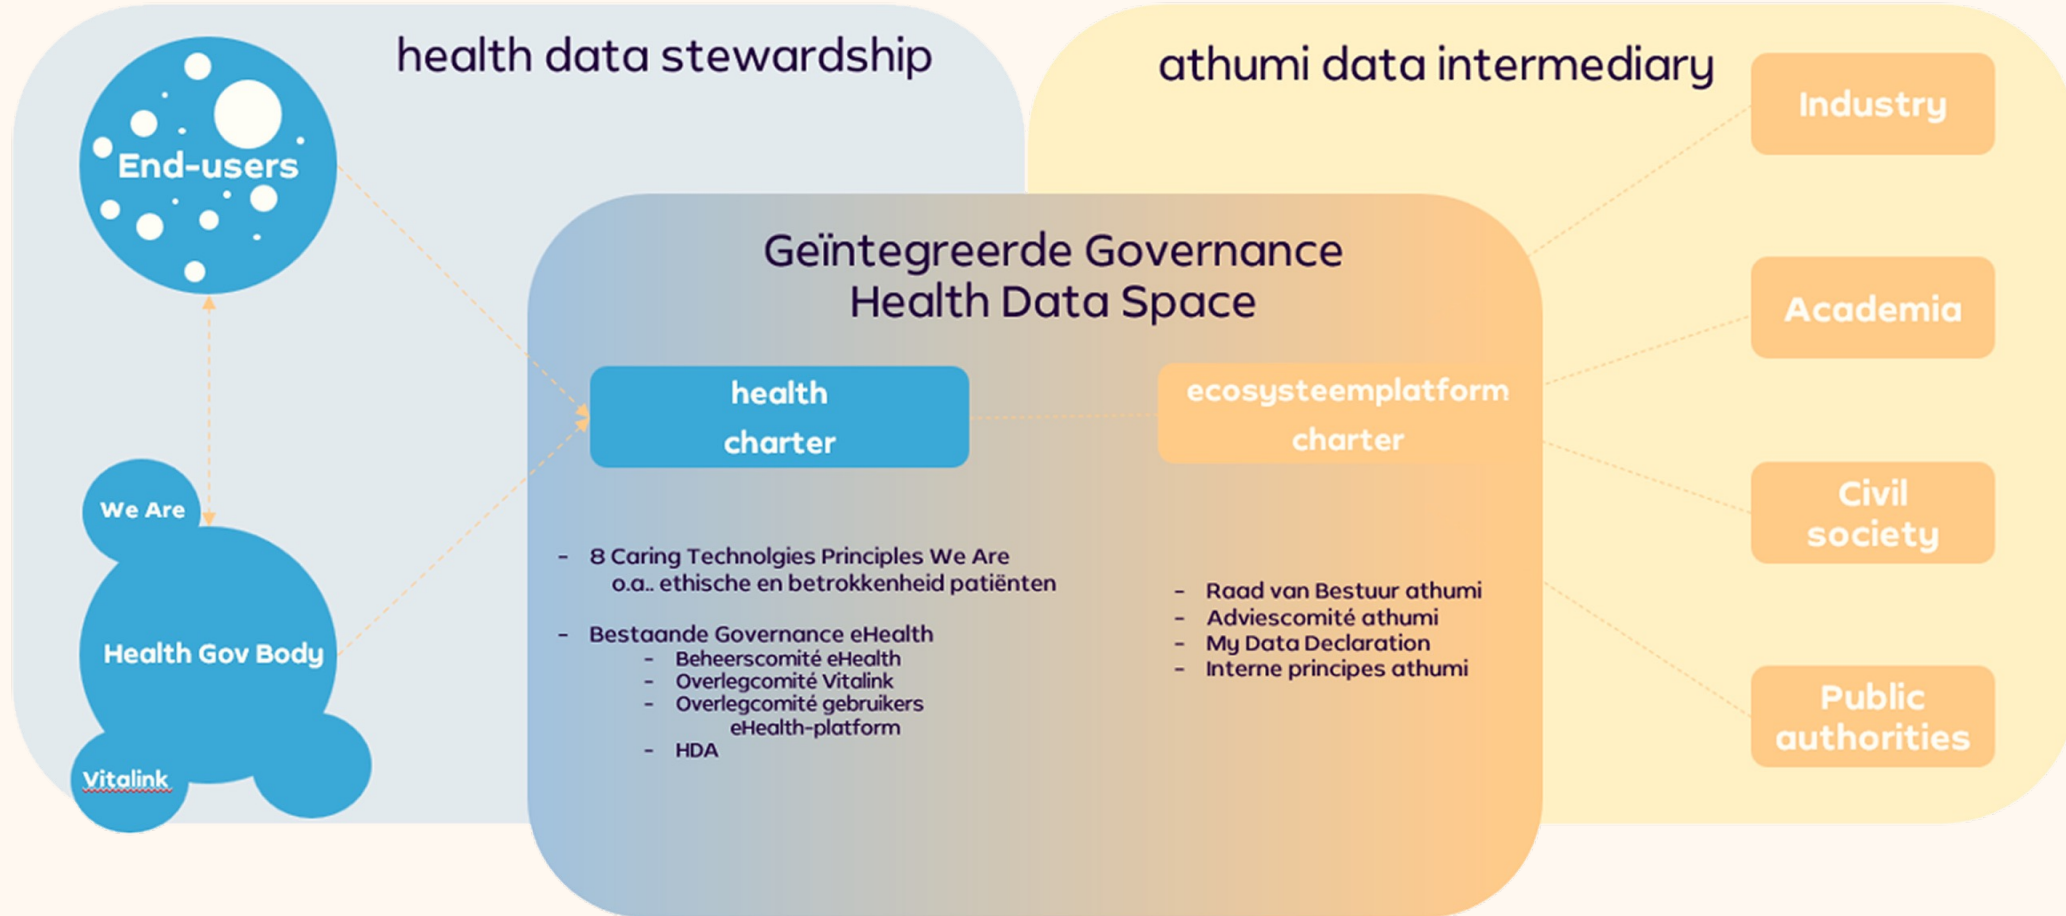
health data stewardship

athumi data intermediary

End-users

Industry

Geïntegreerde Governance
Health Data Space

Academia

health charter

ecosysteemplatform charter

We Are

Civil society

- 8 Caring Technolgies Principles We Are
o.a.. ethische en betrokkenheid patiënten

- Bestaande Governance eHealth
- Beheerscomité eHealth
- Overlegcomité Vitalink
- Overlegcomité gebruikers eHealth-platform
- HDA

- Raad van Bestuur athumi
- Adviescomité athumi
- My Data Declaration
- Interne principes athumi

Health Gov Body

Public authorities

Vitalink